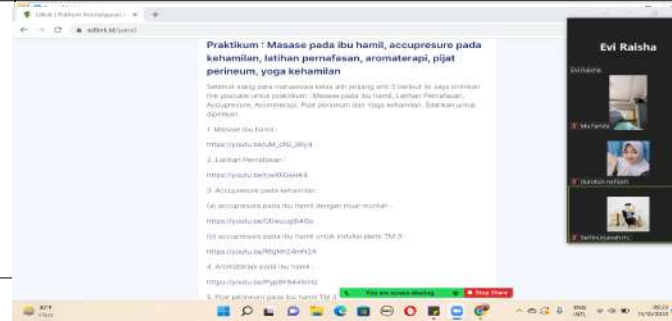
Edlink | Platform Pembelajaran

edlink.id/panel

Praktikum : Masase pada ibu hamil, accupresure pada kehamilan, latihan pernafasan, aromaterapi, pijat perineum, yoga kehamilan

Selamat siang para mahasiswa kelas alih jenjang smt 2 berikut ini saya kirimkan link youtube untuk praktikum : Masase pada ibu hamil, Latihan Pernafasan, Accupresure, Aromaterapi, Pijat perineum dan Yoga kehamilan. Silahkan untuk dipelajari.

1. Masase ibu hamil :

https://youtu.be/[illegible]

2. Latihan Pernafasan :

https://youtu.be/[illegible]

3. Accupresure pada kehamilan :

(a) accupresure pada ibu hamil dengan mual muntah :

https://youtu.be/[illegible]

(b) accupresure pada ibu hamil untuk induksi alami TM 3 :

https://youtu.be/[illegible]

4. Aromaterapi pada ibu hamil :

https://youtu.be/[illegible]

5. Pijat perineum pada ibu hamil TM 3 :

You are screen sharing   Stop Share

Evi Raisha

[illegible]

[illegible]

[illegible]

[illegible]

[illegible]

ENG INTL

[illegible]